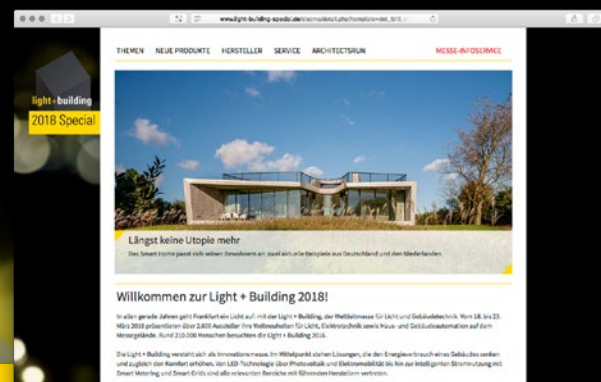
www.light-building-special.de/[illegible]

light+building
2018 Special

THEMEN NEUE PRODUKTE HERSTELLER SERVICE ARCHITECTSRUN MESSE-INFOSERVICE

Längst keine Utopie mehr

Das Smart Home passt sich seinen Bewohnern an: zwei aktuelle Beispiele aus Deutschland und den Niederlanden.

Willkommen zur Light + Building 2018!

In allen geraden Jahren geht Frankfurt ein Licht auf: mit der Light + Building, der Weltleitmesse für Licht und Gebäudetechnik. Vom 18. bis 23. März 2018 präsentieren über 2.600 Aussteller ihre Weltneuheiten für Licht, Elektrotechnik sowie Haus- und Gebäudeautomation auf dem Messegelände. Rund 210.000 Menschen besuchten die Light + Building 2016.

Die Light + Building versteht sich als Innovationsmesse. Im Mittelpunkt stehen Lösungen, die den Energieverbrauch eines Gebäudes senken und zugleich den Komfort erhöhen. Von LED-Technologie über Photovoltaik und Elektromobilität bis hin zur intelligenten Stromnutzung mit Smart Metering und Smart Grids sind alle relevanten Bereiche mit führenden Herstellern vertreten.